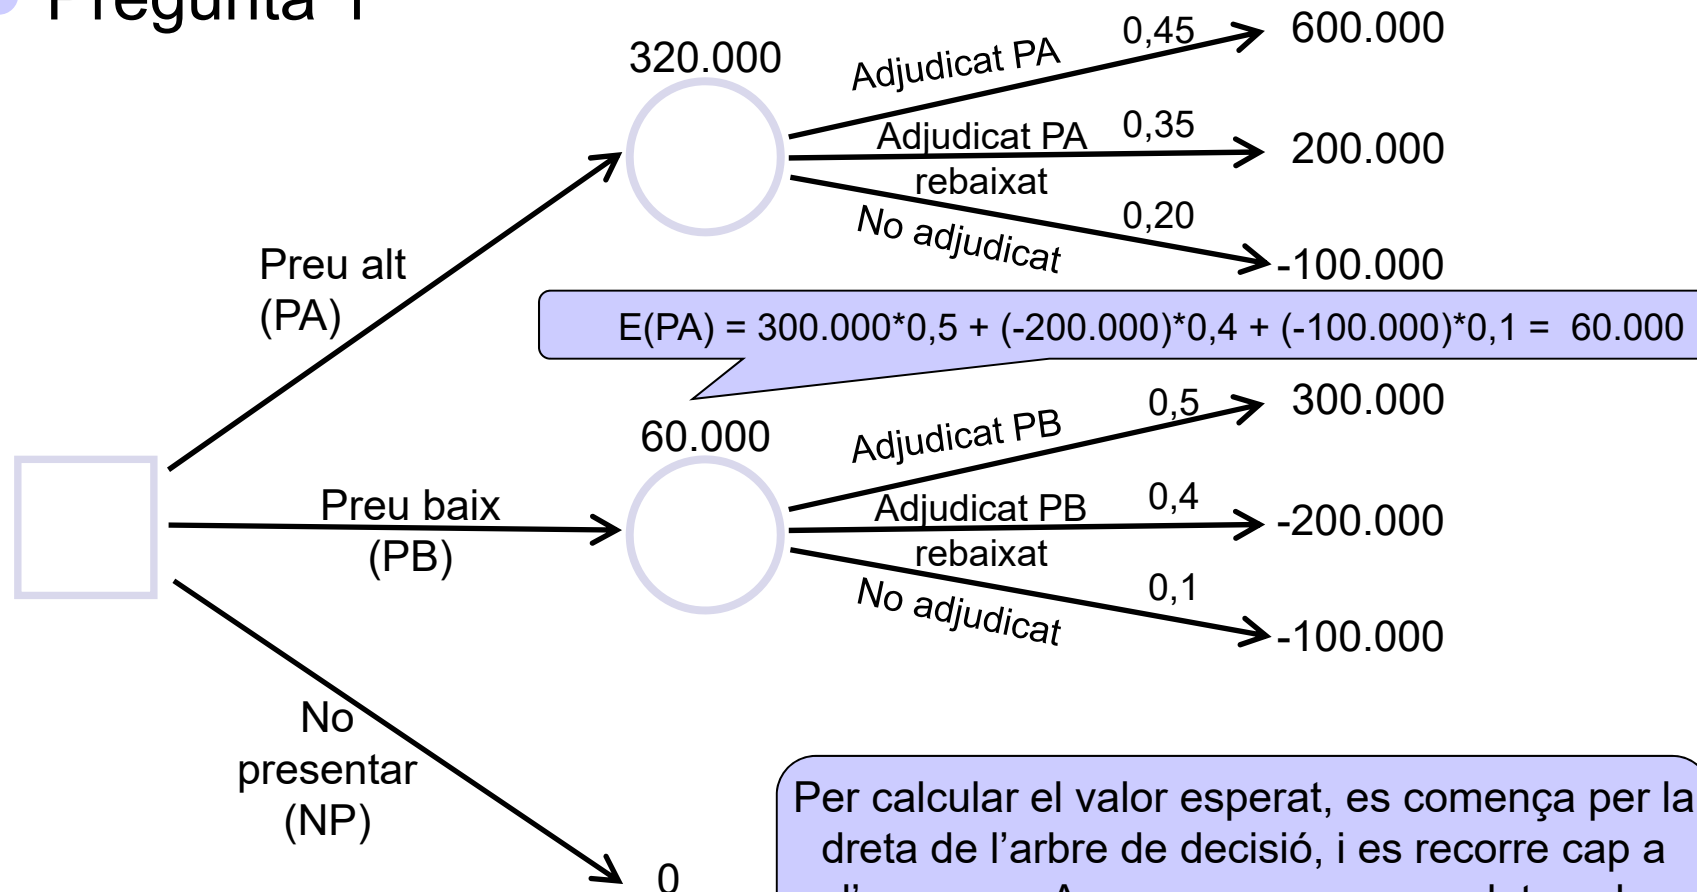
Pregunta 1

320.000

Adjudicat PA 0,45 600.000

Adjudicat PA rebaixat 0,35 200.000

No adjudicat 0,20 -100.000

Preu alt (PA)

E(PA) = 300.000*0,5 + (-200.000)*0,4 + (-100.000)*0,1 = 60.000

60.000

Adjudicat PB 0,5 300.000

Adjudicat PB rebaixat 0,4 -200.000

No adjudicat 0,1 -100.000

Preu baix (PB)

No presentar (NP)

0

Per calcular el valor esperat, es comença per la dreta de l'arbre de decisió, i es recorre cap a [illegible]